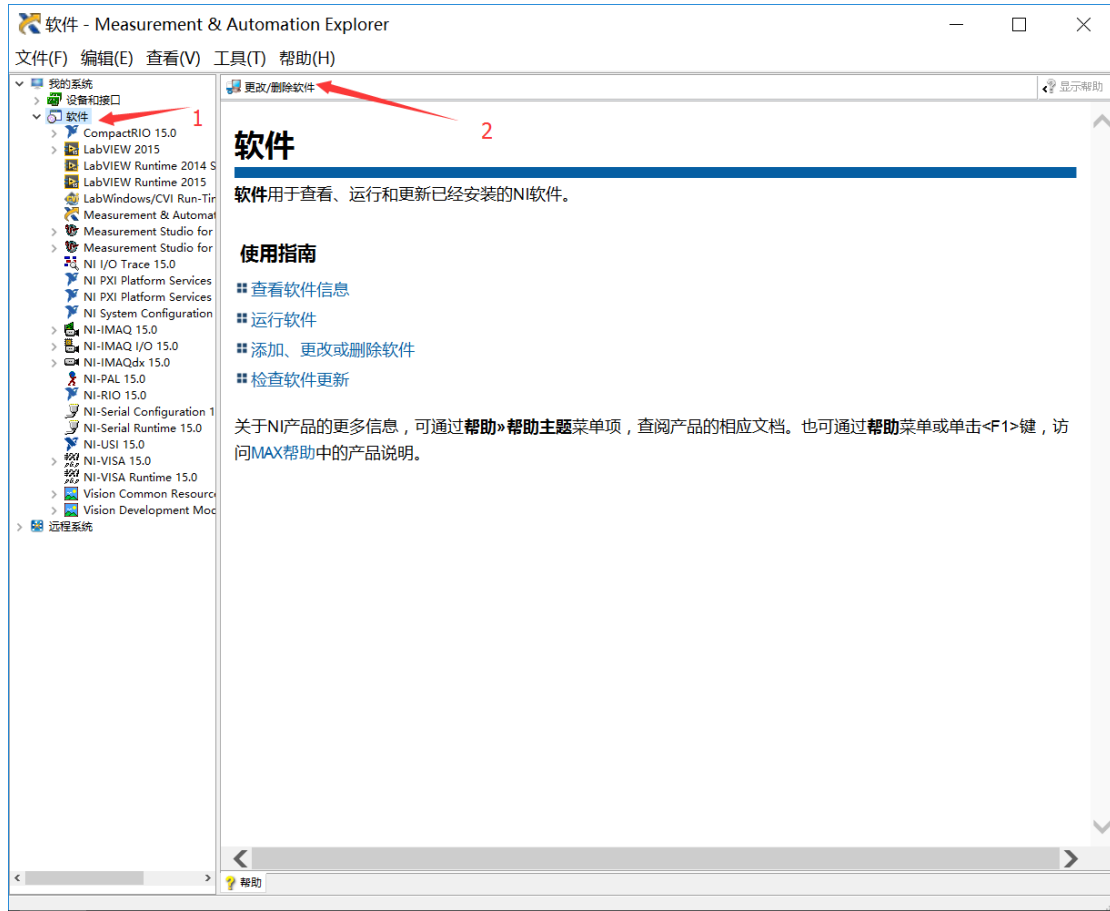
软件 - Measurement & Automation Explorer

文件(F) 编辑(E) 查看(V) 工具(T) 帮助(H)

我的系统
设备和接口
软件
1
CompactRIO 15.0
LabVIEW 2015
LabVIEW Runtime 2014 S
LabVIEW Runtime 2015
LabWindows/CVI Run-Tir
Measurement & Automat
Measurement Studio for
Measurement Studio for
NI I/O Trace 15.0
NI PXI Platform Services
NI PXI Platform Services
NI System Configuration
NI-IMAQ 15.0
NI-IMAQ I/O 15.0
NI-IMAQdx 15.0
NI-PAL 15.0
NI-RIO 15.0
NI-Serial Configuration 1
NI-Serial Runtime 15.0
NI-USI 15.0
NI-VISA 15.0
NI-VISA Runtime 15.0
Vision Common Resource
Vision Development Moc
远程系统

更改/删除软件
2
显示帮助

软件

**软件**用于查看、运行和更新已经安装的NI软件。

使用指南

查看软件信息
运行软件
添加、更改或删除软件
检查软件更新

关于NI产品的更多信息，可通过**帮助»帮助主题**菜单项，查阅产品的相应文档。也可通过**帮助**菜单或单击<F1>键，访问MAX帮助中的产品说明。

帮助